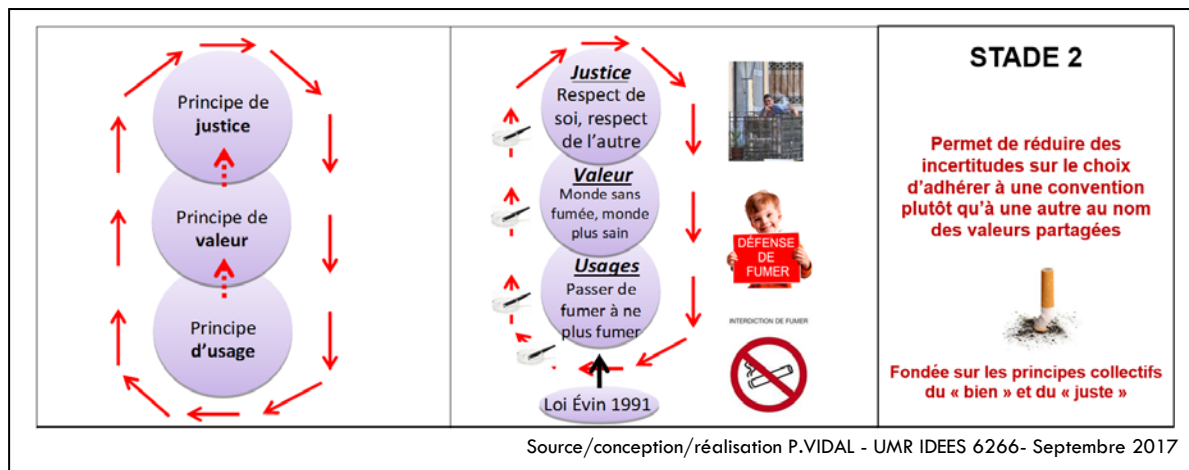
Principe de **justice**

Principe de **valeur**

Principe **d'usage**

***Justice***
Respect de soi, respect de l'autre

***Valeur***
Monde sans fumée, monde plus sain

***Usages***
Passer de fumer à ne plus fumer

Loi Évin 1991

DÉFENSE DE FUMER

INTERDICTION DE FUMER

**STADE 2**

**Permet de réduire des incertitudes sur le choix d'adhérer à une convention plutôt qu'à une autre au nom des valeurs partagées**

**Fondée sur les principes collectifs du « bien » et du « juste »**

Source/conception/réalisation P.VIDAL - UMR IDEES 6266- Septembre 2017